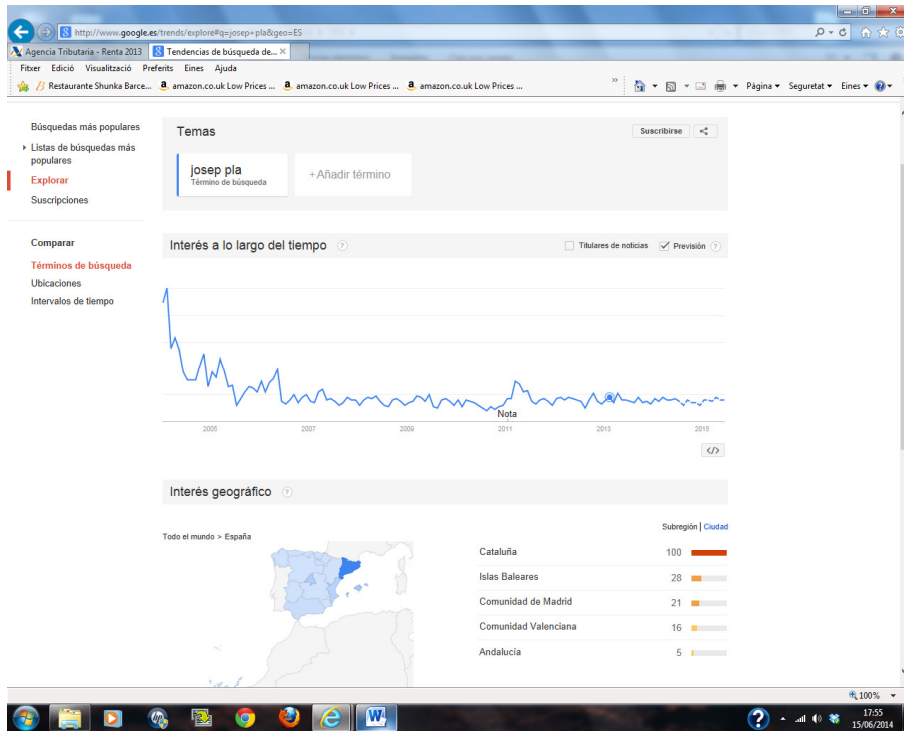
http://www.google.es/trends/explore#q=josep+pla&geo=ES

Agencia Tributaria - Renta 2013 | Tendencias de búsqueda de... ×

Fitxer Edició Visualització Preferits Eines Ajuda

Restaurante Shunka Barce... amazon.co.uk Low Prices ... amazon.co.uk Low Prices ... amazon.co.uk Low Prices ...

Pàgina ▾ Seguretat ▾ Eines ▾

Búsquedas más populares

Listas de búsquedas más populares

Explorar

Suscripciones

Comparar

Términos de búsqueda

Ubicaciones

Intervalos de tiempo

Temas

Suscribirse

josep pla
Término de búsqueda

+ Añadir término

Interés a lo largo del tiempo

Titulares de noticias

Previsión

Nota

2005 2007 2009 2011 2013 2015

Interés geográfico

Todo el mundo > España

Subregión | Ciudad

| | |
|---|---|
| Cataluña | 100 |
| Islas Baleares | 28 |
| Comunidad de Madrid | 21 |
| Comunidad Valenciana | 16 |
| Andalucía | 5 |

100%

17:55
15/06/2014